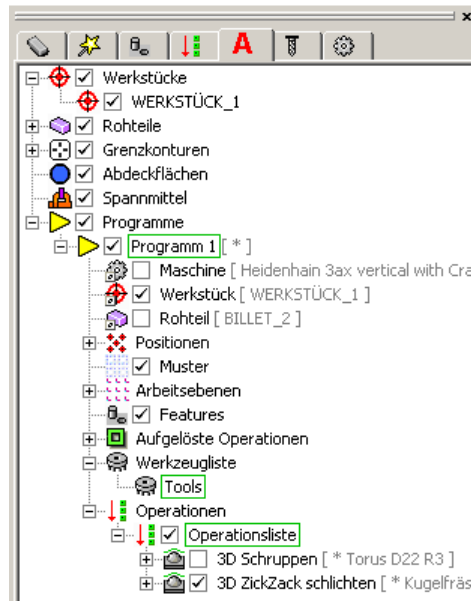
A

Werkstücke
WERKSTÜCK_1
Rohteile
Grenzkonturen
Abdeckflächen
Spannmittel
Programme
Programm 1 [ * ]
Maschine [ Heidenhain 3ax vertical with Cra
Werkstück [ WERKSTÜCK_1 ]
Rohteil [ BILLET_2 ]
Positionen
Muster
Arbeitsebenen
Features
Aufgelöste Operationen
Werkzeugliste
Tools
Operationen
Operationsliste
3D Schruppen [ * Torus D22 R3 ]
3D ZickZack schlichten [ * Kugelfräs